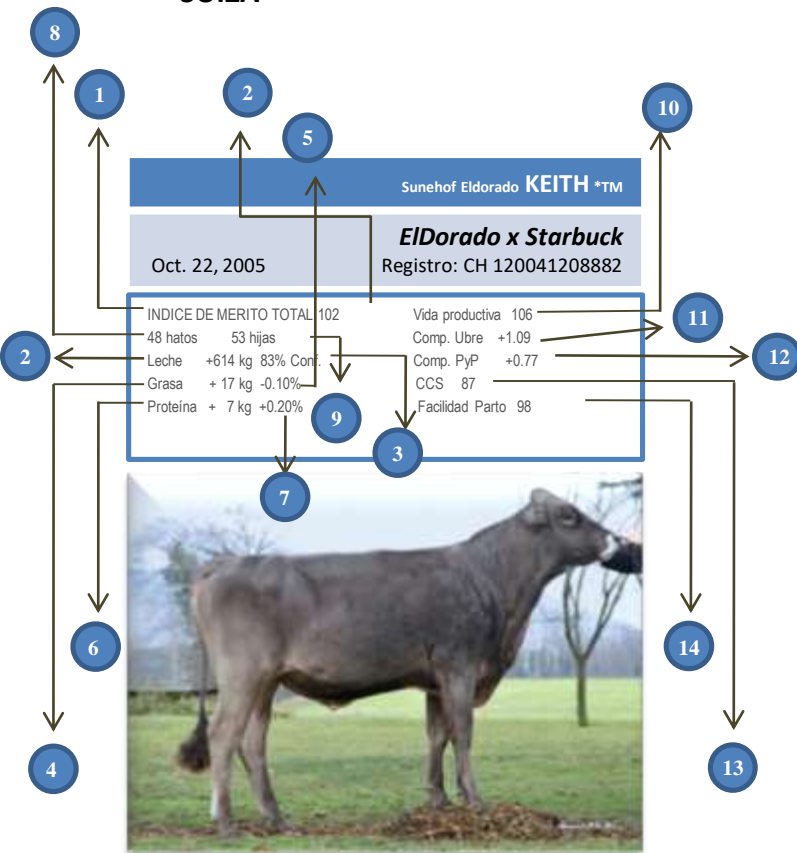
8

1

2

5

10

Sunehof Eldorado KEITH *TM

ElDorado x Starbuck

Oct. 22, 2005

Registro: CH 120041208882

INDICE DE MERITO TOTAL 102

48 hatos 53 hijas

Leche +614 kg 83% Conf.

Grasa + 17 kg -0.10%

Proteína + 7 kg +0.20%

Vida productiva 106

Comp. Ubre +1.09

Comp. PyP +0.77

CCS 87

Facilidad Parto 98

11

2

12

9

3

7

6

14

4

13